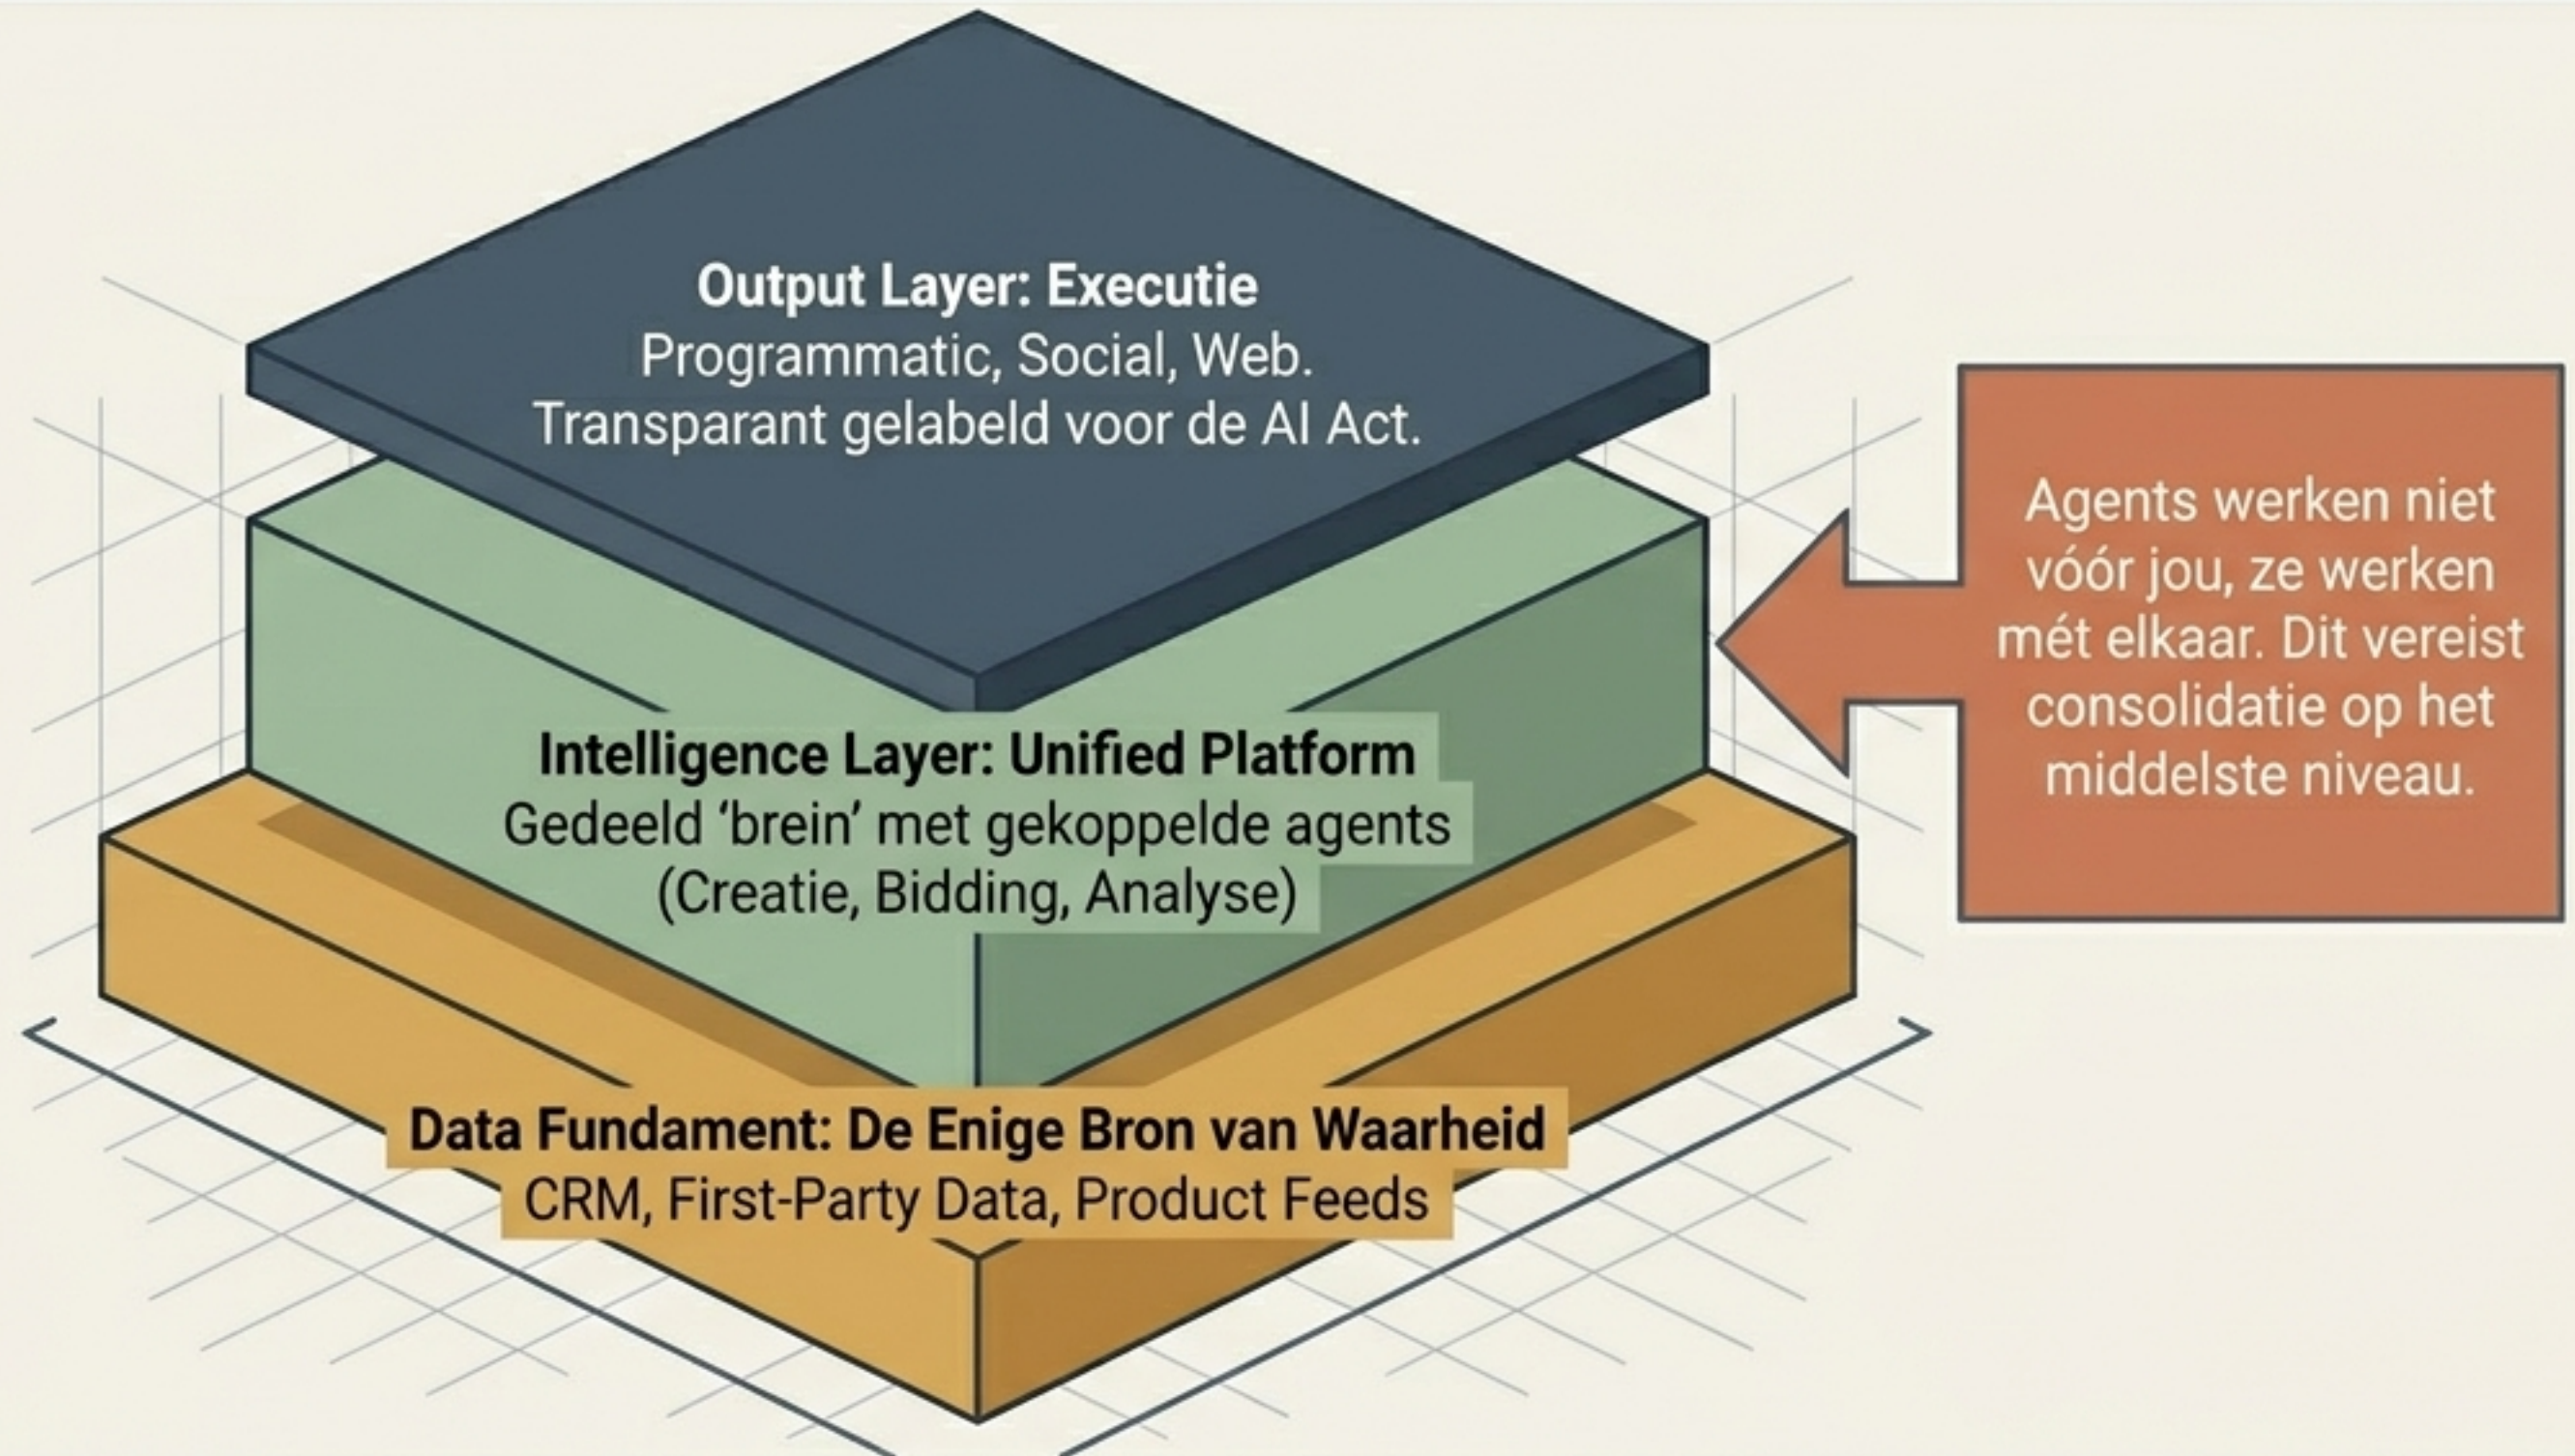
**Output Layer: Executie**
Programmatic, Social, Web.
Transparant gelabeld voor de AI Act.

**Intelligence Layer: Unified Platform**
Gedeeld ‘brein’ met gekoppelde agents (Creatie, Bidding, Analyse)

**Data Fundament: De Enige Bron van Waarheid**
CRM, First-Party Data, Product Feeds

Agents werken niet vóór jou, ze werken mét elkaar. Dit vereist consolidatie op het middelste niveau.